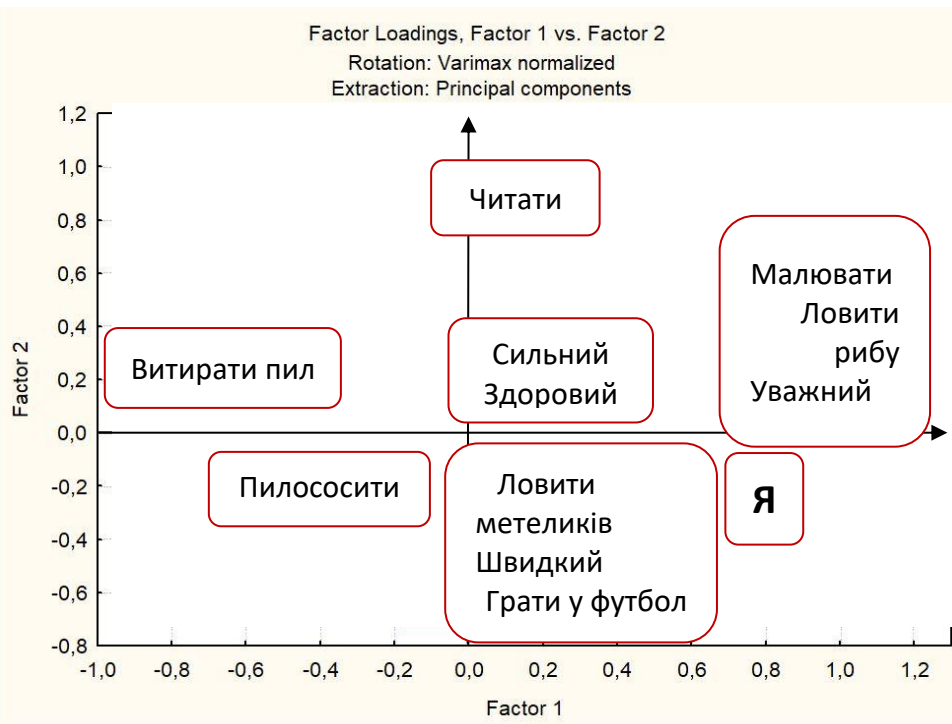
Factor Loadings, Factor 1 vs. Factor 2
Rotation: Varimax normalized
Extraction: Principal components

1,2
1,0
0,8
0,6
0,4
0,2
0,0
-0,2
-0,4
-0,6
-0,8

Factor 2

Читати

Малювати
Ловити рибу
Уважний

Витирати пил

Сильний
Здоровий

Пилососити

Ловити метеликів
Швидкий
Грати у футбол

Я

-1,0 -0,8 -0,6 -0,4 -0,2 0,0 0,2 0,4 0,6 0,8 1,0 1,2

Factor 1